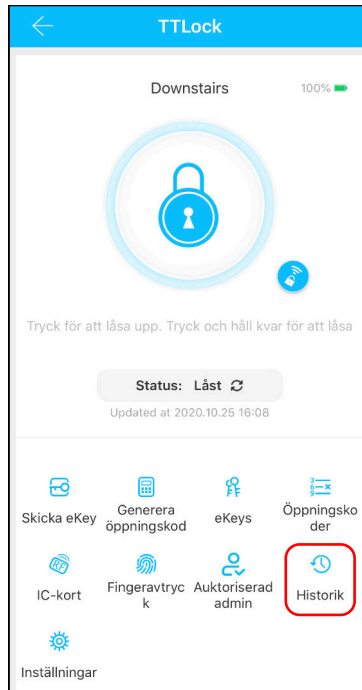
TTLock

Downstairs

100%

Tryck för att låsa upp. Tryck och håll kvar för att låsa

Status: Låst

Updated at 2020.10.25 16:08

Skicka eKey

Generera öppningskod

eKeys

Öppningskoder

IC-kort

Fingeravtryck

Auktoriserad admin

Historik

Inställningar